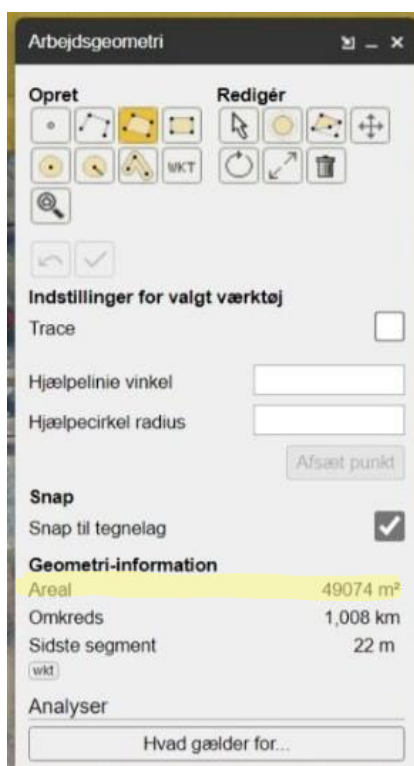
Arbejdsgeometri

Opret

Redigér

WKT

Indstillinger for valgt værktøj

Trace

Hjælpelinie vinkel

Hjælpecirkel radius

Afsæt punkt

Snap

Snap til tegnelag

Geometri-information

Areal 49074 m²

Omkreds 1,008 km

Sidste segment 22 m

wkt

Analyser

Hvad gælder for...